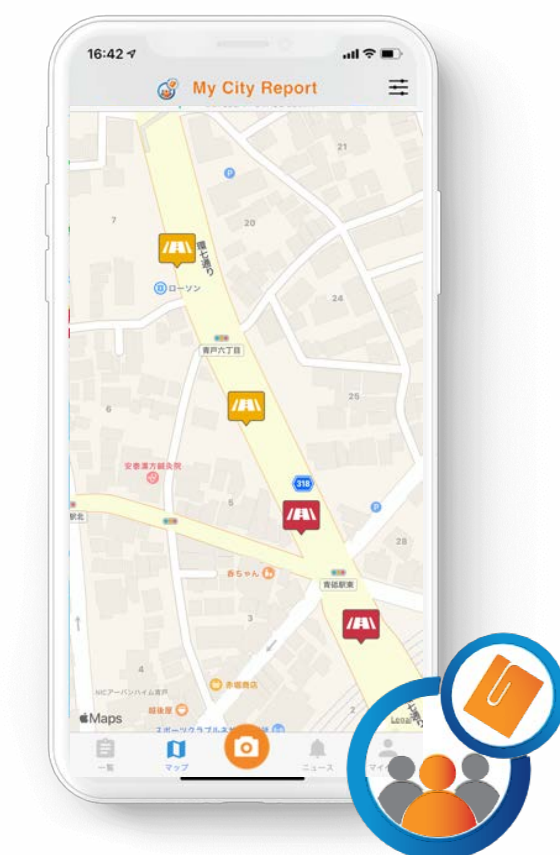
16:42

My City Report

21

20

7

環七通り

ローソン

24

青戸六丁目

6

25

安養漢方鍼灸院

318

5

駅北

28

おちゃん

青砥駅東

3

4

赤堀商店

MCアーバンハイム青戸

韻味屋

スポーツクラブ

Maps

一覧

マップ

ニュース

マイ